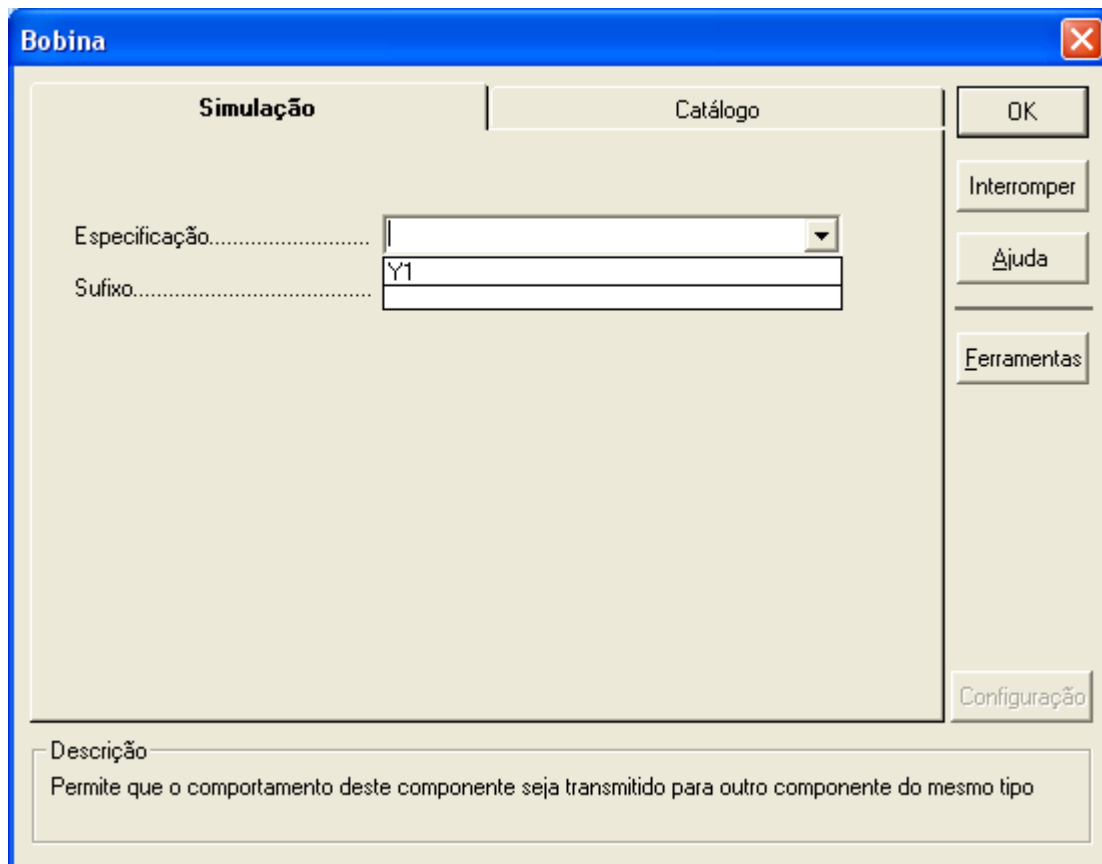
Bobina

Simulação

Catálogo

OK

Interromper

Ajuda

Ferramentas

Especificação............................

Y1

Sufixo......................................

Configuração

Descrição

Permite que o comportamento deste componente seja transmitido para outro componente do mesmo tipo